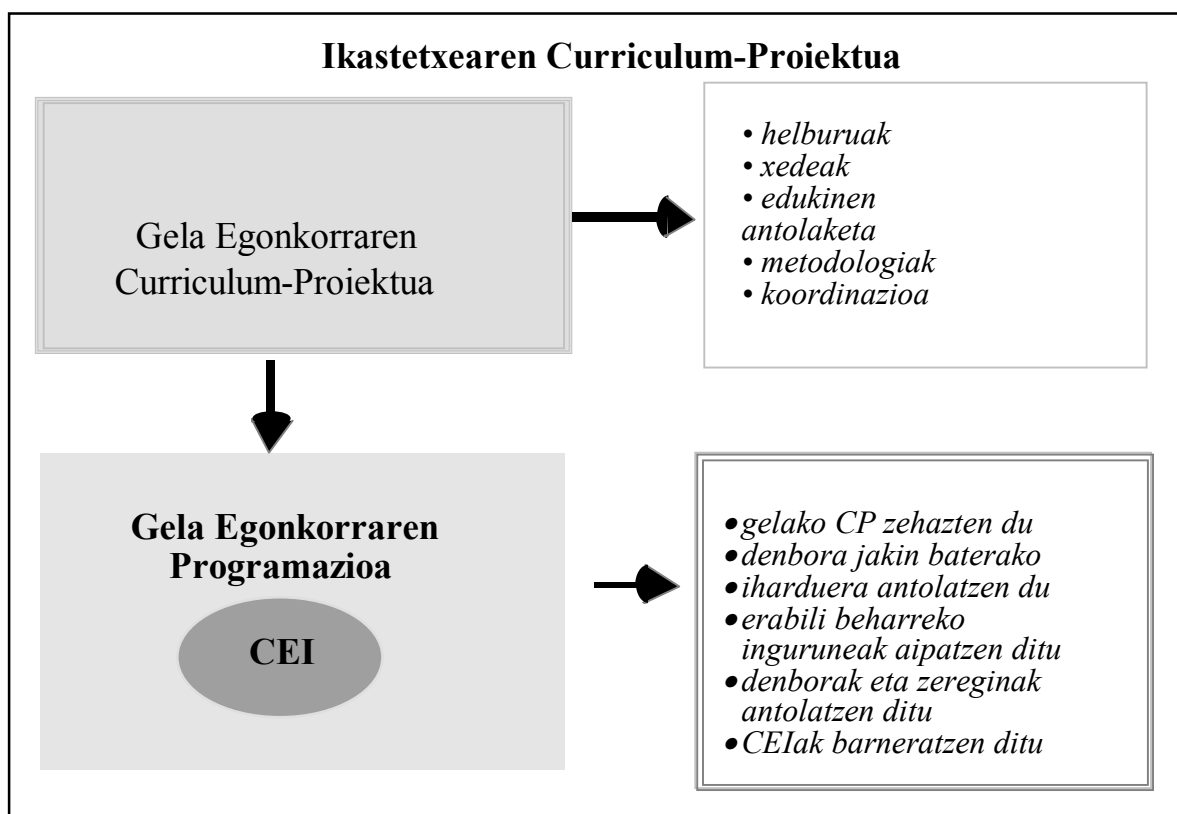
**Ikastetxearen Curriculum-Proiektua**

Gela Egonkorraren Curriculum-Proiektua

• helburuak
• xedeak
• edukinen antolaketa
• metodologiak
• koordinazioa

**Gela Egonkorraren Programazioa**

**CEI**

• gelako CP zehazten du
• denbora jakin baterako
• iharduera antolatzen du
• erabili beharreko ingurunеak aipatzen ditu
• denborak eta zereginak antolatzen ditu
• CEIak barneratzen ditu